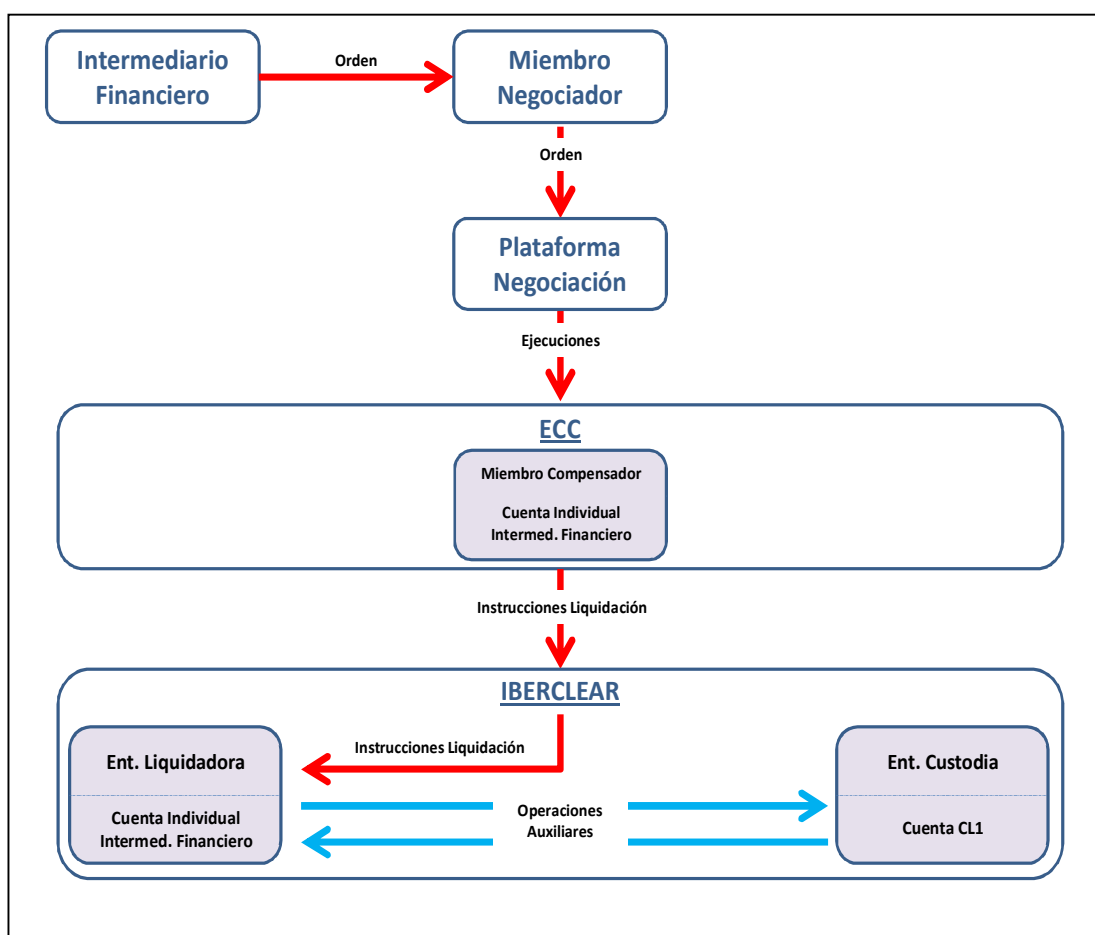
Intermediario Financiero

Orden

Miembro Negociador

Orden

Plataforma Negociación

Ejecuciones

ECC

Miembro Compensador

Cuenta Individual Intermed. Financiero

Instrucciones Liquidación

IBERCLEAR

Ent. Liquidadora

Cuenta Individual Intermed. Financiero

Instrucciones Liquidación

Operaciones Auxiliares

Ent. Custodia

Cuenta CL1